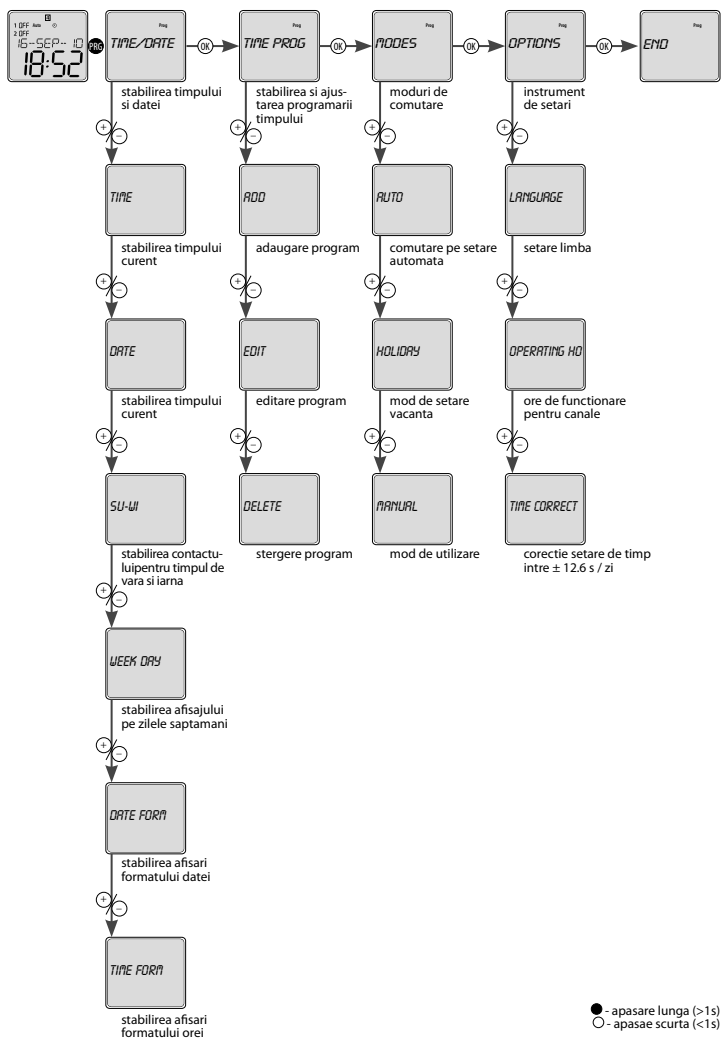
1 OFF Auto
2 OFF
16-SEP-10
18:52
PRG

Prog
TIME/DATE
stabilirea timpului si datei

OK

Prog
TIME PROG
stabilirea si ajustarea programarii timpului

OK

Prog
MODES
moduri de comutare

OK

Prog
OPTIONS
instrument de setari

OK

END

+ −

TIME
stabilirea timpului curent

+ −

DATE
stabilirea timpului curent

+ −

SU-WI
stabilirea contactului pentru timpul de vara si iarna

+ −

WEEK DAY
stabilirea afisajului pe zilele saptamani

+ −

DATE FORM
stabilirea afisari formatului datei

+ −

TIME FORM
stabilirea afisari formatului orei

+ −

ADD
adaugare program

+ −

EDIT
editare program

+ −

DELETE
stergere program

+ −

AUTO
comutare pe setare automata

+ −

HOLIDAY
mod de setare vacanta

+ −

MANUAL
mod de utilizare

+ −

LANGUAGE
setare limba

+ −

OPERATING HO
ore de functionare pentru canale

+ −

TIME CORRECT
corectie setare de timp intre ± 12.6 s / zi

● - apasare lunga (>1s)
○ - apasae scurta (<1s)